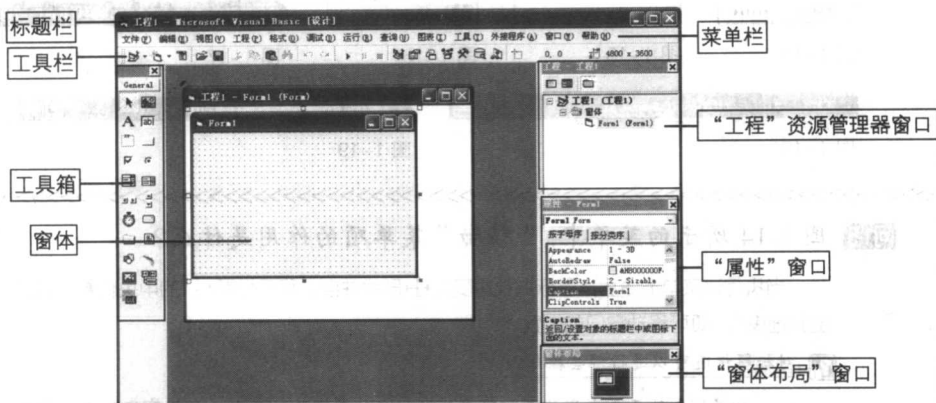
标题栏

工程1 - Microsoft Visual Basic [设计]

菜单栏

文件(F) 编辑(E) 视图(V) 工程(P) 格式(O) 调试(D) 运行(R) 查询(U) 图表(I) 工具(T) 外接程序(A) 窗口(W) 帮助(H)

工具栏

0, 0

4800 x 3600

General

工程 - 工程1

工程1 - Form1 (Form)

Form1

工程1 (工程1)

窗体

Form1 (Form1)

“工程”资源管理器窗口

工具箱

窗体

属性 - Form1

Form1 Form

按字母序

按分类序

| | |
|---|---|
| Appearance | 1 - 3D |
| AutoRedraw | False |
| BackColor | &H8000000F |
| BorderStyle | 2 - Sizable |
| Caption | Form1 |
| ClipControls | True |

“属性”窗口

Caption

返回/设置对象的标题栏中或图标下面的文本。

窗体布局

“窗体布局”窗口